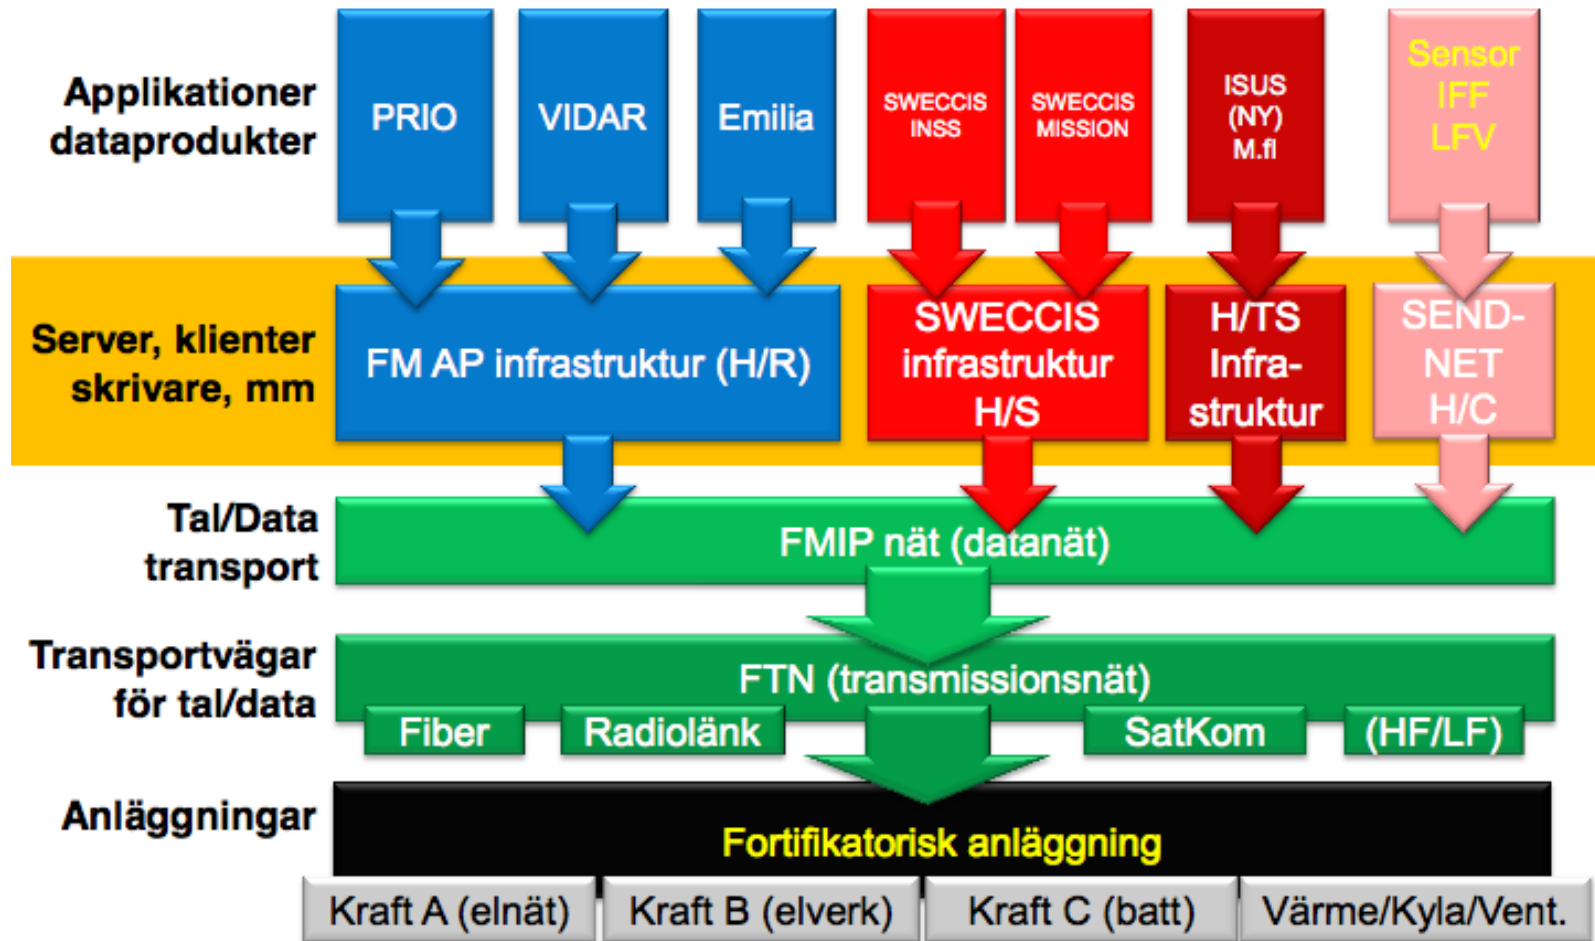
Applikationer dataprodukter

PRIO

VIDAR

Emilia

SWECCIS INSS

SWECCIS MISSION

ISUS (NY) M.fl

Sensor IFF LFV

Server, klienter skrivare, mm

FM AP infrastruktur (H/R)

SWECCIS infrastruktur H/S

H/TS Infrastruktur

SEND-NET H/C

Tal/Data transport

FMIP nät (datanät)

Transportvägar för tal/data

FTN (transmissionsnät)

Fiber

Radiolänk

SatKom

(HF/LF)

Anläggningar

Fortifikatorisk anläggning

Kraft A (elnät)

Kraft B (elverk)

Kraft C (batt)

Värme/Kyla/Vent.